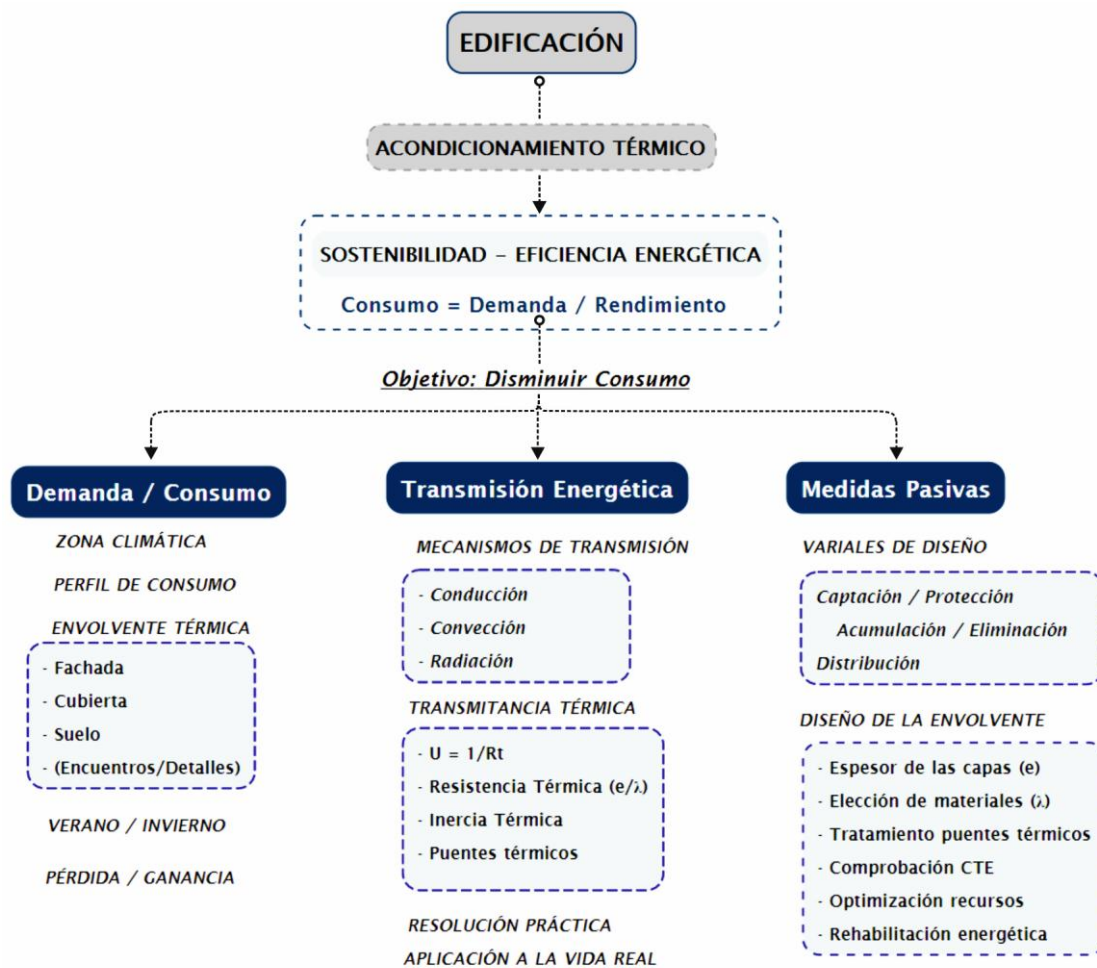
EDIFICACIÓN

ACONDICIONAMIENTO TÉRMICO

SOSTENIBILIDAD – EFICIENCIA ENERGÉTICA

Consumo = Demanda / Rendimiento

Objetivo: Disminuir Consumo

Demanda / Consumo

ZONA CLIMÁTICA

PERFIL DE CONSUMO

ENVOLVENTE TÉRMICA

- Fachada
- Cubierta
- Suelo
- (Encuentros/Detalles)

VERANO / INVIERNO

PÉRDIDA / GANANCIA

Transmisión Energética

MECANISMOS DE TRANSMISIÓN

- Conducción
- Convección
- Radiación

TRANSMITANCIA TÉRMICA

- U = 1/Rt
- Resistencia Térmica (e/λ)
- Inercia Térmica
- Puentes térmicos

RESOLUCIÓN PRÁCTICA

APLICACIÓN A LA VIDA REAL

Medidas Pasivas

VARIALES DE DISEÑO

Captación / Protección
Acumulación / Eliminación
Distribución

DISEÑO DE LA ENVOLVENTE

- Espesor de las capas (e)
- Elección de materiales (λ)
- Tratamiento puentes térmicos
- Comprobación CTE
- Optimización recursos
- Rehabilitación energética